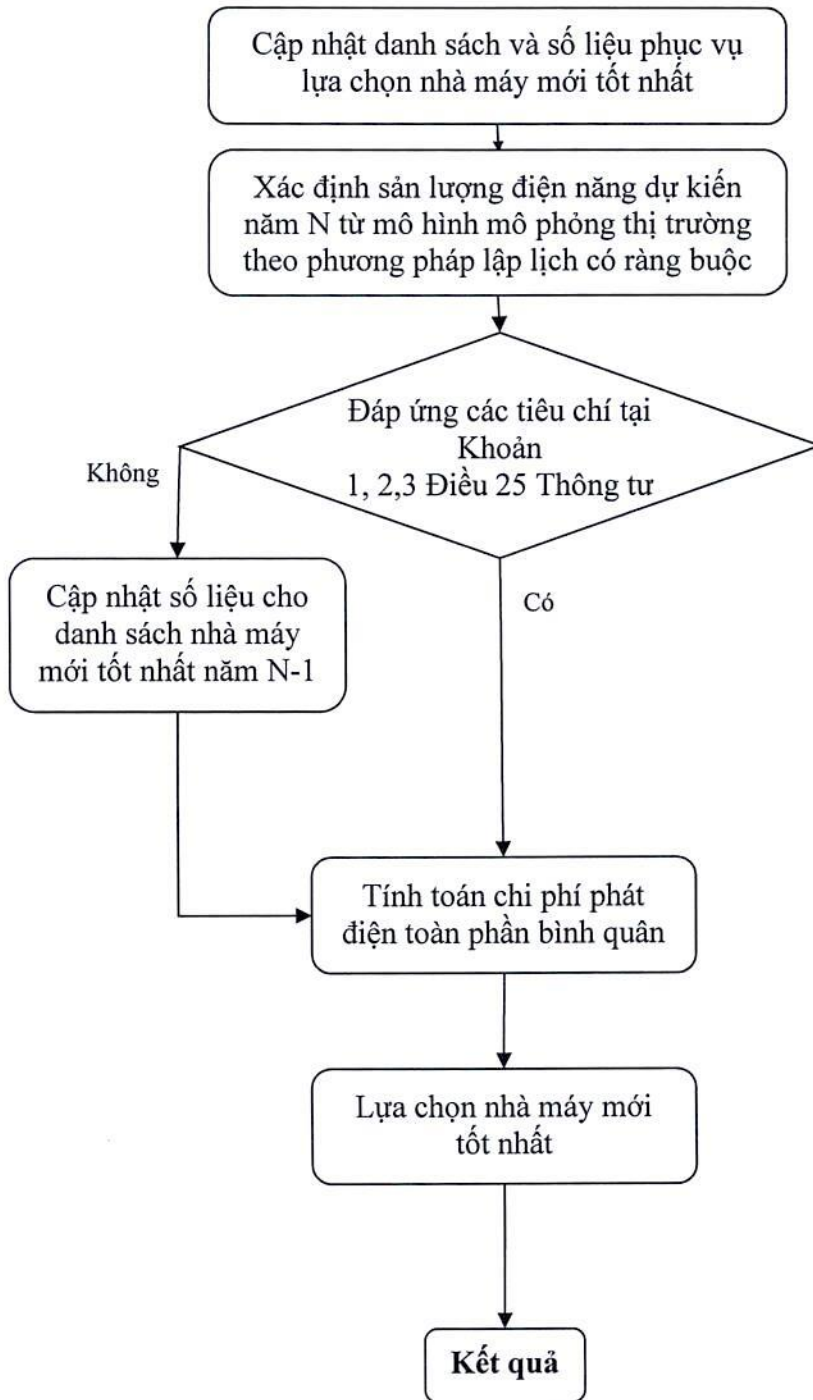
Cập nhật danh sách và số liệu phục vụ lựa chọn nhà máy mới tốt nhất

Xác định sản lượng điện năng dự kiến năm N từ mô hình mô phỏng thị trường theo phương pháp lập lịch có ràng buộc

Đáp ứng các tiêu chí tại Khoản 1, 2,3 Điều 25 Thông tư

Không

Cập nhật số liệu cho danh sách nhà máy mới tốt nhất năm N-1

Có

Tính toán chi phí phát điện toàn phần bình quân

Lựa chọn nhà máy mới tốt nhất

**Kết quả**